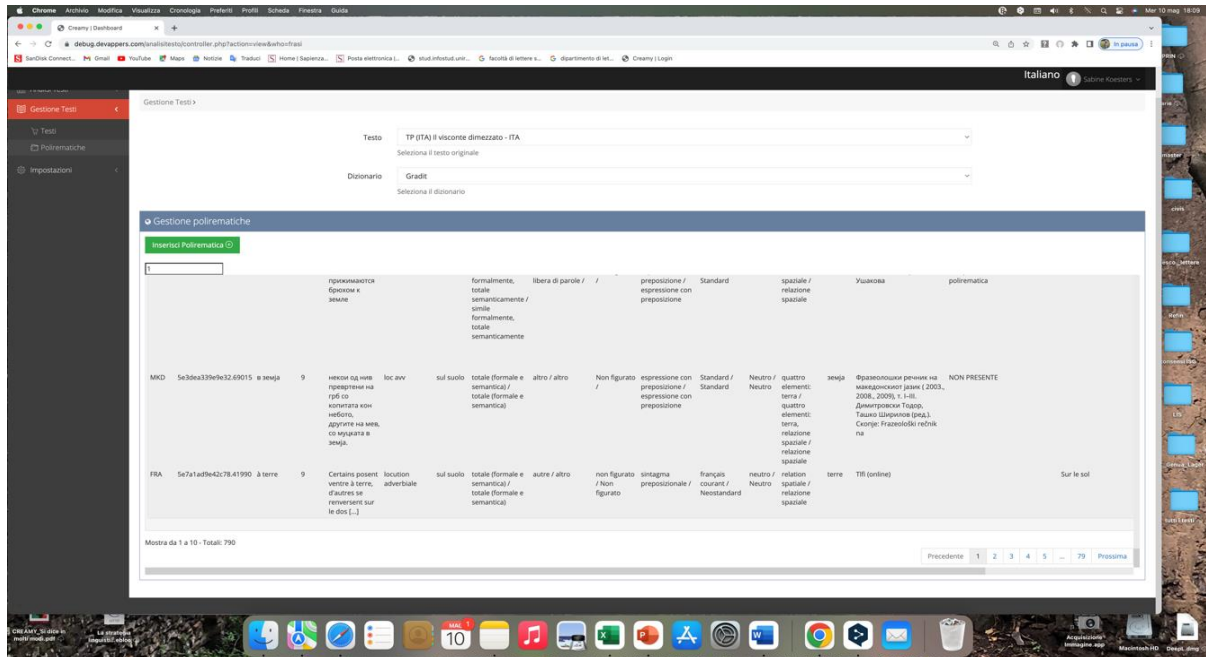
Chrome Archivio Modifica Visualizza Cronologia Preferiti Profili Scheda Finestra Guida

Mer 10 mag 18:09

Creamy | Dashboard

debug.devappers.com/analisitesto/controller.php?action=view&who=frasi

In pausa

SanDisk Connect... Gmail YouTube Maps Notizie Traduci Home | Sapienza... Posta elettronica I... stud.infostud.unir... facoltà di lettere s... dipartimento di let... Creamy | Login

Italiano Sabine Koesters

Gestione Testi

Testi

Polirematiche

Impostazioni

Gestione Testi ›

Testo TP (ITA) Il visconte dimezzato - ITA

Seleziona il testo originale

Dizionario Gradit

Seleziona il dizionario

Gestione polirematiche

Inserisci Polirematica

1

| | | | | | | | | | | | | | | | | |
|---|---|---|---|---|---|---|---|---|---|---|---|---|---|---|---|---|
| | | | прижимаются брюхом к земле | | | formalmente, totale semanticamente / simile formalmente, totale semanticamente | libera di parole / | / | preposizione / espressione con preposizione | Standard | | spaziale / relazione spaziale | | Ушакова | polirematica | |
| MKD | 5e3dea339e9e32.69015 | в земја | 9 | некои од нив превртени на грб со копитата кон небото, другите на мев, со муцката в земја. | loc avv | sul suolo | totale (formale e semantica) / totale (formale e semantica) | altro / altro | Non figurato / | espressione con preposizione / espressione con preposizione | Standard / Standard | Neutro / Neutro | quattro elementi: terra / quattro elementi: terra, relazione spaziale / relazione spaziale | земја | Фразеолошки речник на македонскиот јазик ( 2003., 2008., 2009), т. I–III. Димитровски Тодор, Ташко Ширилов (ред.), Скопје: Frazeološki rečnik na | NON PRESENTE |
| FRA | 5e7a1ad9e42c78.41990 | à terre | 9 | Certains posent ventre à terre, d'autres se renversent sur le dos [...] | locution adverbiale | sul suolo | totale (formale e semantica) / totale (formale e semantica) | autre / altro | non figurato / Non figurato | sintagma preposizionale / | français courant / Neostandard | neutro / Neutro | relation spatiale / relazione spaziale | terre | Tlfi (online) | Sur le sol |

Mostra da 1 a 10 - Totali: 790

Precedente 1 2 3 4 5 ... 79 Prossima

CREAMY_Si dice in molti modi.pdf

La strategia linguistica ablog

10

Acquisizione Immagine.app

Macintosh HD

DeepL.dmg